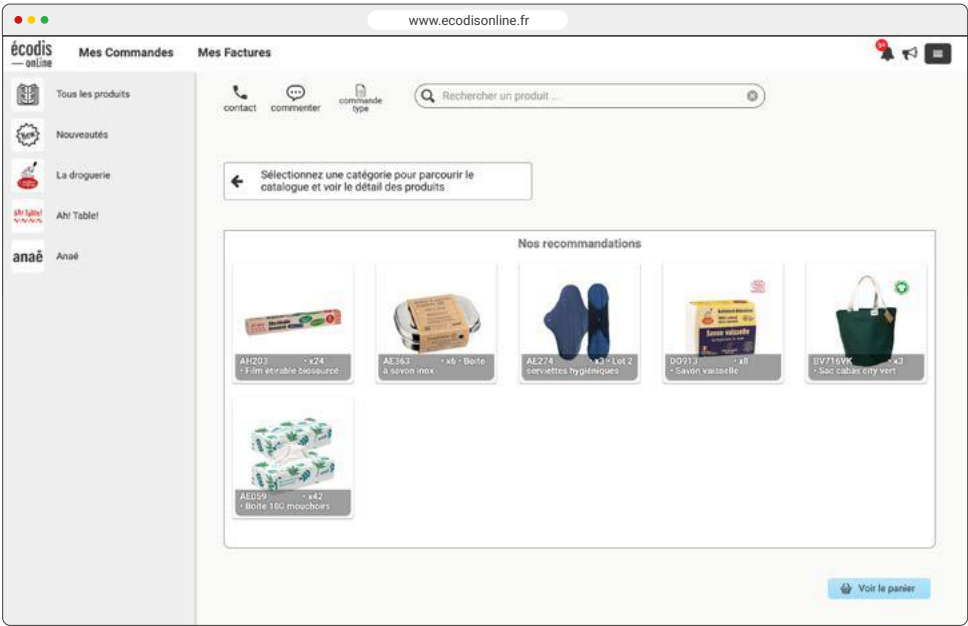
www.ecodisonline.fr

écodis — online

Mes Commandes

Mes Factures

Tous les produits

Nouveautés

La droguerie

Ah! Table!

anaê Anaé

contact

commenter

commande type

Rechercher un produit ...

Sélectionnez une catégorie pour parcourir le catalogue et voir le détail des produits

Nos recommandations

AH203 • x24 • Film étirable biosourcé

AE363 • x6 • Boite à savon inox

AE274 • x3 • Lot 2 serviettes hygiéniques

DO913 • x8 • Savon vaisselle

BV716VK • x3 • Sac cabas city vert

AE059 • x42 • Boite 100 mouchoirs

Voir le panier